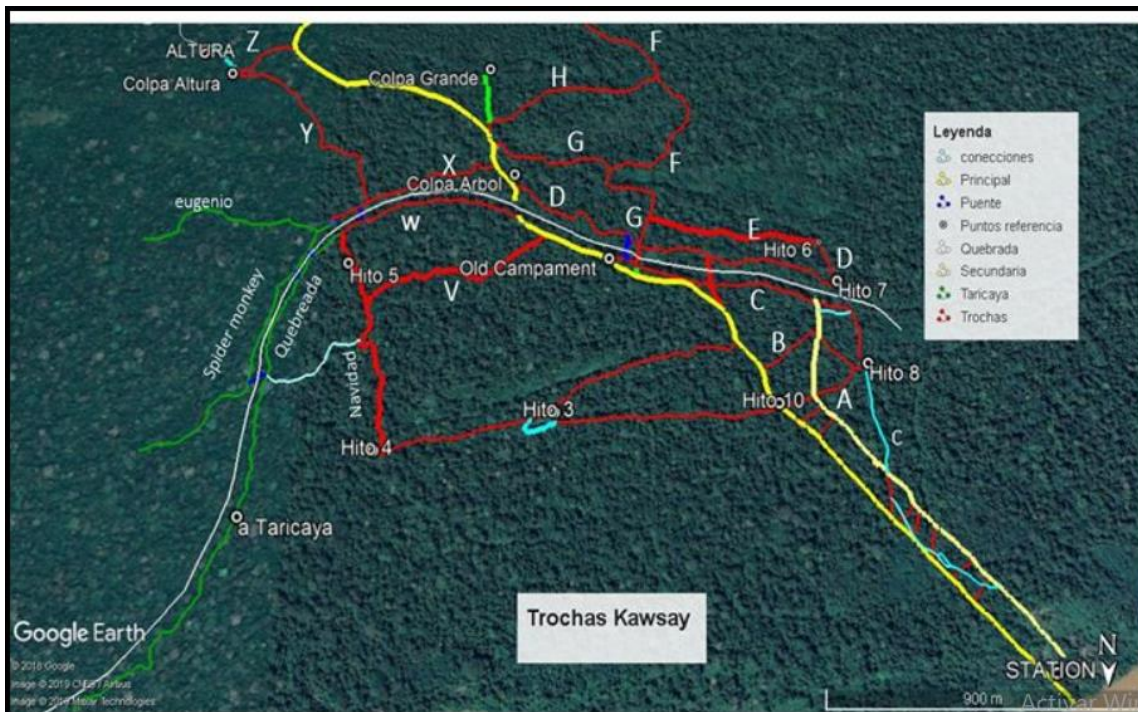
ALTURA
Z
Colpa Altura
Colpa Grande
H
F
G
F
Y
X
Colpa Arbol
D
G
E
Hito 6
D
eugenio
W
Hito 5
Old Campament
V
Hito 7
C
Spider monkey
Quebreada
Navidad
B
Hito 8
Hito 3
Hito 10
A
C
Hito 4
a Taricaya

Leyenda
conecciones
Principal
Puente
Puntos referencia
Quebrada
Secundaria
Taricaya
Trochas

Trochas Kawsay

Google Earth
© 2018 Google
Image © 2019 CNES / Airbus
Image © 2019 Maxar Technologies
STATION
N
900 m
Activar Wi